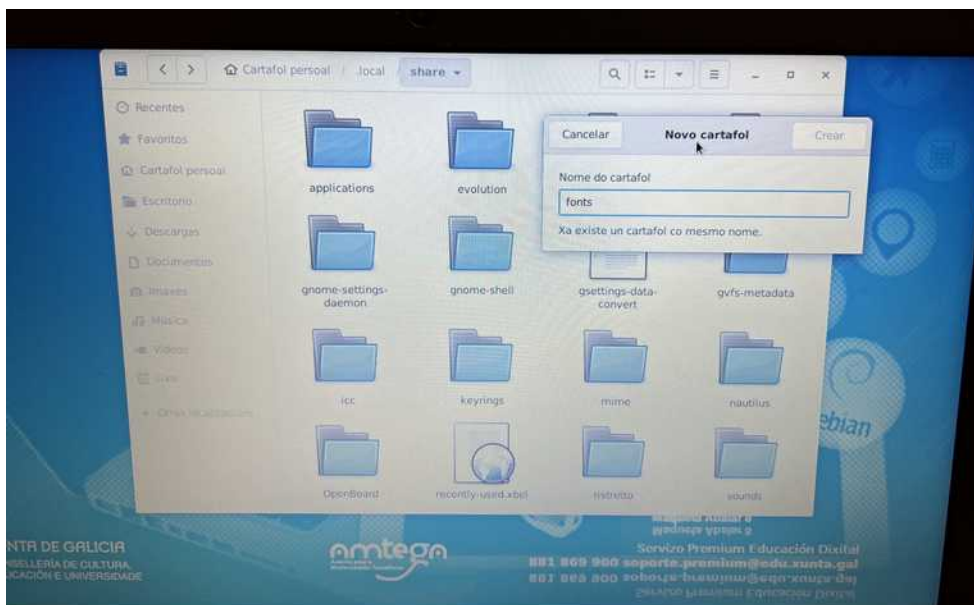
Cartafol persoal / .local / share ▾

Recentes
Favoritos
Cartafol persoal
Escritorio
Descargas
Documentos
Imaxes
Música
Vídeos
Lixo
+ Outras localizacións

applications
evolution
gnome-settings-daemon
gnome-shell
gsettings-data-convert
gvfs-metadata
icc
keyrings
mime
nautilus
Openboard
recently-used.xbel
ristretto
sounds

Cancelar
Novo cartafol
Crear
Nome do cartafol
fonts
Xa existe un cartafol co mesmo nome.

debian

NTA DE GALICIA
NSELLERÍA DE CULTURA,
UCACIÓN E UNIVERSIDADE

amtega

Servizo Premium Educación Dixital
881 869 900 soporte.premium@edu.xunta.gal